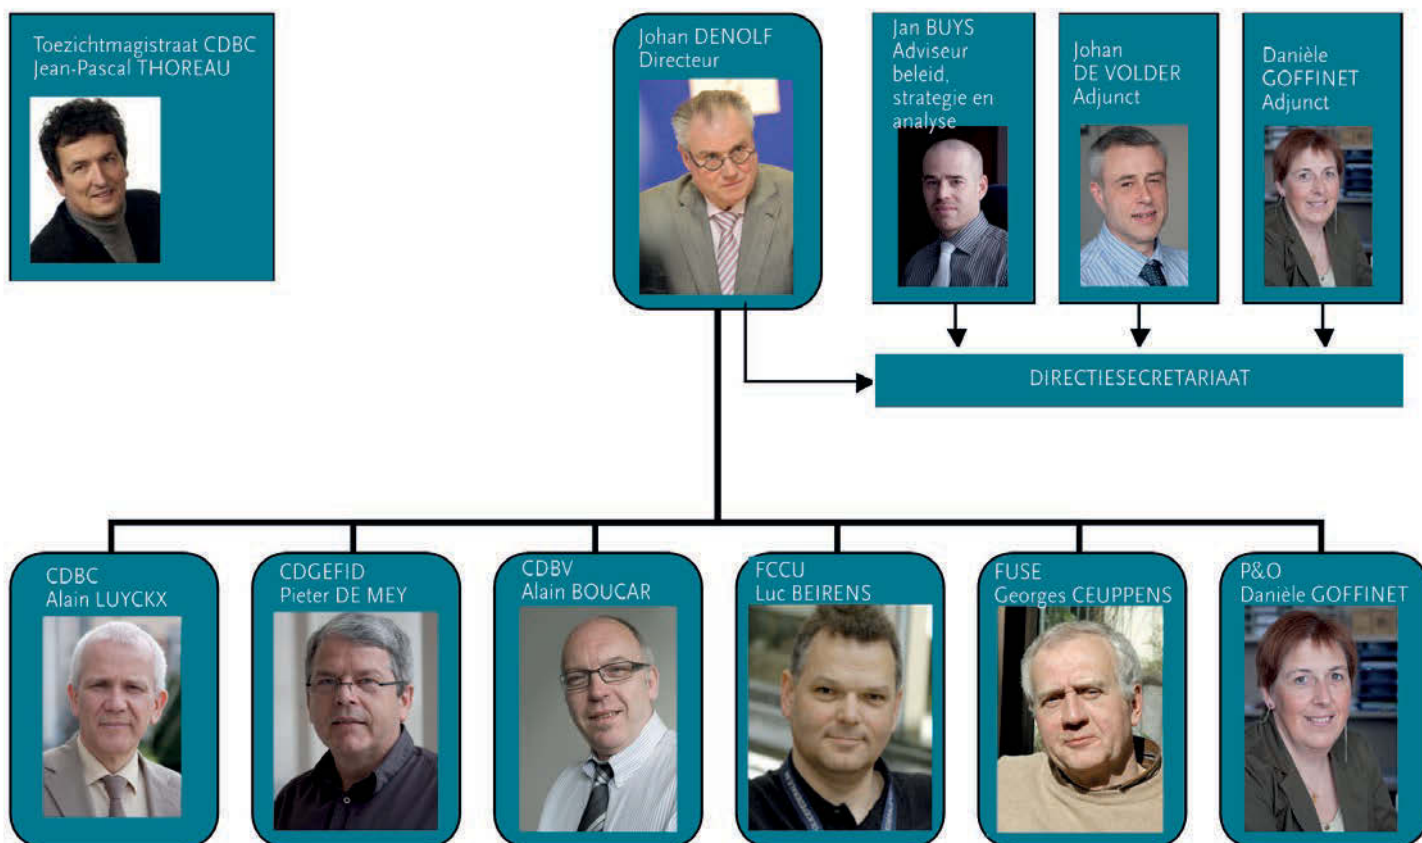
Toezichtmagistraat CDBC
Jean-Pascal THOREAU

Johan DENOLF
Directeur

Jan BUYS
Adviseur beleid, strategie en analyse

Johan DE VOLDER
Adjunct

Danièle GOFFINET
Adjunct

DIRECTIESECRETARIAAT

CDBC
Alain LUYCKX

CDGEFID
Pieter DE MEY

CDBV
Alain BOUCAR

FCCU
Luc BEIRENS

FUSE
Georges CEUPPENS

P&O
Danièle GOFFINET